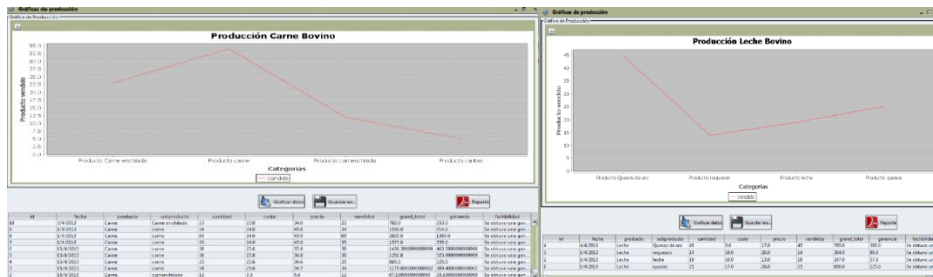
Gráficas de producción
Gráfica de Producción

Producción Carne Bovino

35.0
32.5
30.0
27.5
25.0
22.5
20.0
17.5
15.0
12.5
10.0
7.5
5.0
2.5
0.0

Producto vendido

Producto Carne enchilada
Producto carne
Producto carne oreada
Producto carilla

Categorias
vendido

Graficar datos
Guardar en...
Reporte

| id | fecha | producto | subproducto | cantidad | costo | precio | vendidos | ganancia total | ganancia | factibilidad |
|---|---|---|---|---|---|---|---|---|---|---|
| 10 | 2/4/2013 | Carne | Carne enchilada | 22 | 23.0 | 34.0 | 23 | 782.0 | 253.0 | Se obtuvo una gan... |
| 7 | 3/4/2013 | Carne | carne | 34 | 24.0 | 45.0 | 34 | 1530.0 | 714.0 | Se obtuvo una gan... |
| 8 | 3/4/2013 | Carne | carne | 43 | 24.0 | 45.0 | 60 | 2835.0 | 1305.0 | Se obtuvo una gan... |
| 6 | 3/4/2013 | Carne | carne | 33 | 24.0 | 45.0 | 35 | 1575.0 | 735.0 | Se obtuvo una gan... |
| 5 | 13/4/2013 | Carne | carne | 38 | 21.0 | 37.0 | 38 | 1406.0000000000 | 603.000000000004 | Se obtuvo una gan... |
| 4 | 13/4/2013 | Carne | carne | 38 | 21.0 | 38.0 | 38 | 1252.0 | 523.000000000003 | Se obtuvo una gan... |
| 3 | 13/4/2013 | Carne | carne | 23 | 23.0 | 34.0 | 25 | 865.0 | 225.0 | Se obtuvo una gan... |
| 2 | 15/4/2013 | Carne | carne | 34 | 23.0 | 34.7 | 34 | 1179.8000000000 | 380.400000000 | Se obtuvo una gan... |
| 1 | 18/4/2013 | Carne | carne oreada | 12 | 3.5 | 9.4 | 12 | 67.2000000000 | 29.1000000000 | Se obtuvo una gan... |

Gráficas de producción
Gráfica de Producción

Producción Leche Bovino

45
40
35
30
25
20
15
10
5
0

Producto vendido

Producto Queso de oro
Producto requesón
Producto leche
Producto queso

Categorias
vendido

Graficar datos
Guardar en...
Reporte

| id | fecha | producto | subproducto | cantidad | costo | precio | vendidos | granal_total | ganancia | factibilidad |
|---|---|---|---|---|---|---|---|---|---|---|
| 4 | 4/4/2013 | Leche | Queso de oro | 45 | 3.0 | 17.0 | 45 | 765.0 | 180.0 | Se obtuvo una |
| 3 | 4/4/2012 | Leche | requesón | 14 | 18.0 | 26.0 | 14 | 364.0 | 98.0 | Se obtuvo una |
| 2 | 3/4/2013 | Leche | leche | 18 | 10.0 | 13.0 | 18 | 247.0 | 37.0 | Se obtuvo una |
| 1 | 3/4/2013 | Leche | queso | 25 | 17.0 | 26.0 | 25 | 650.0 | 125.0 | Se obtuvo una |